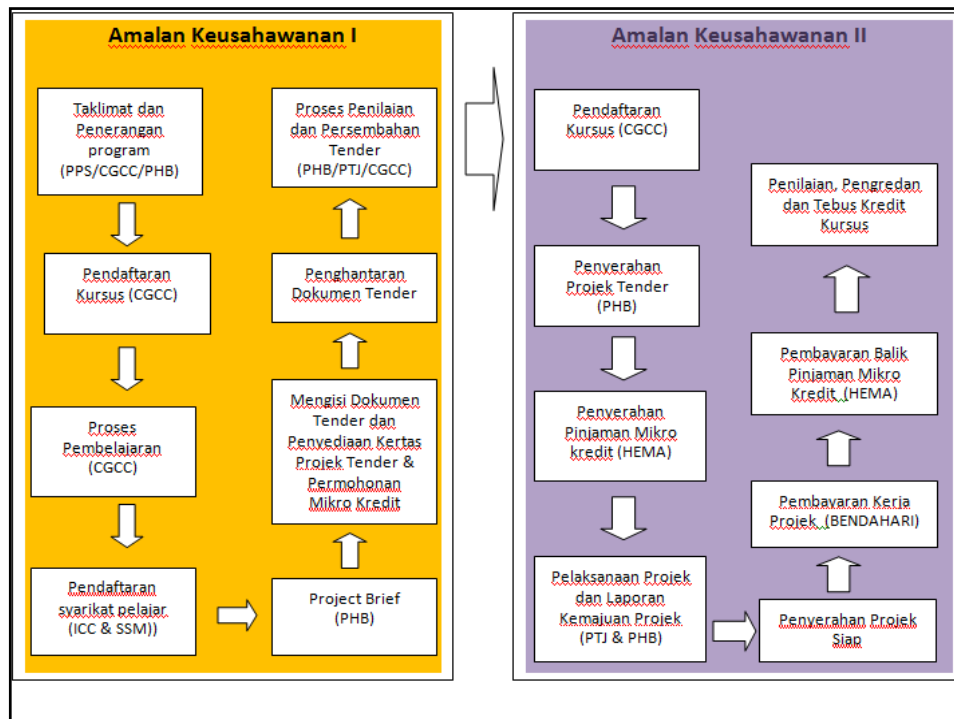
Amalan Keusahawanan I

Taklimat dan Penerangan program (PPS/CGCC/PHB)

Pendaftaran Kursus (CGCC)

Proses Pembelajaran (CGCC)

Pendaftaran syarikat pelajar (ICC & SSM))

Project Brief (PHB)

Mengisi Dokumen Tender dan Penyediaan Kertas Projek Tender & Permohonan Mikro Kredit

Penghantaran Dokumen Tender

Proses Penilaian dan Persembahan Tender (PHB/PTJ/CGCC)

Amalan Keusahawanan II

Pendaftaran Kursus (CGCC)

Penyerahan Projek Tender (PHB)

Penyerahan Pinjaman Mikro kredit (HEMA)

Pelaksanaan Projek dan Laporan Kemajuan Projek (PTJ & PHB)

Penyerahan Projek Siap

Pembayaran Kerja Projek (BENDAHARI)

Pembayaran Balik Pinjaman Mikro Kredit (HEMA)

Penilaian, Pengredan dan Tebus Kredit Kursus